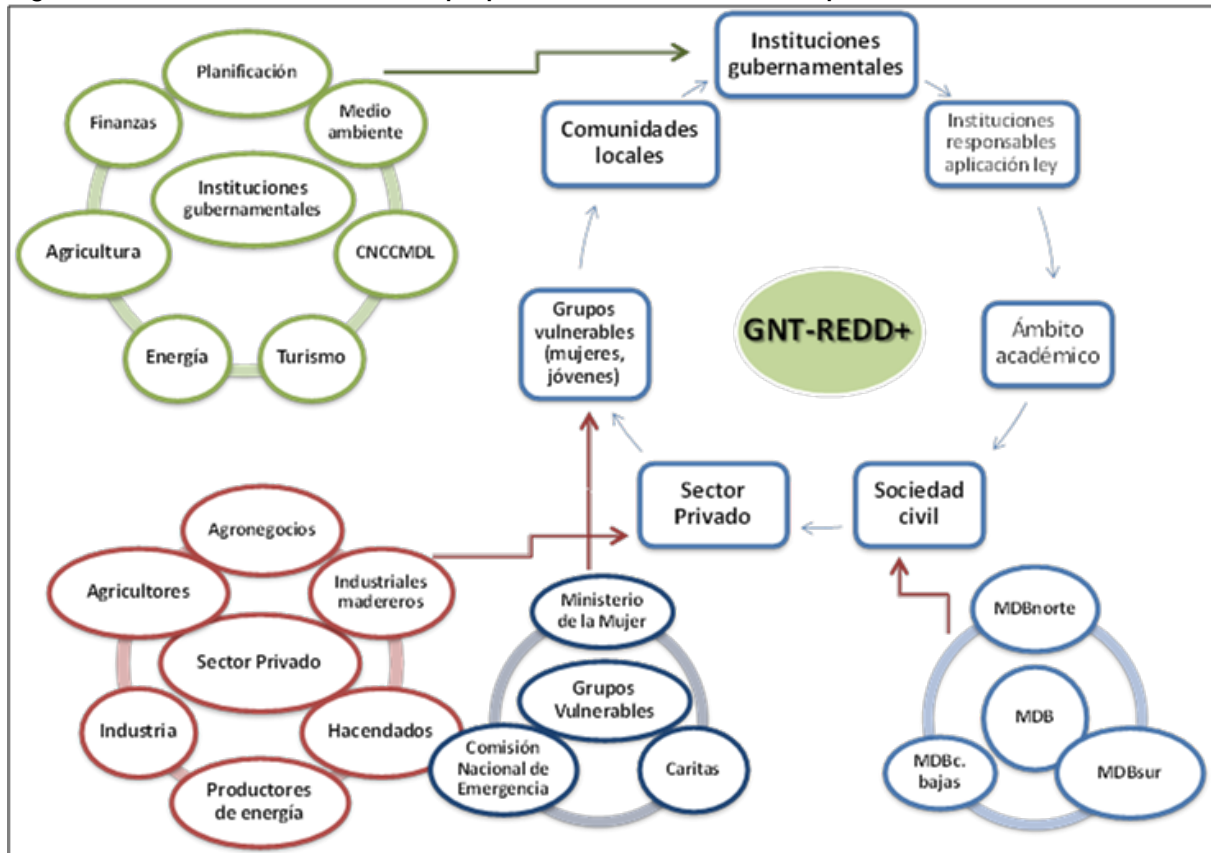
Planificación

Finanzas

Medio ambiente

Instituciones gubernamentales

Agricultura

CNCCMDL

Energía

Turismo

Instituciones gubernamentales

Comunidades locales

Instituciones responsables aplicación ley

Grupos vulnerables (mujeres, jóvenes)

GNT-REDD+

Ámbito académico

Sector Privado

Sociedad civil

Agronegocios

Agricultores

Industriales madereros

Sector Privado

Industria

Hacendados

Productores de energía

Ministerio de la Mujer

Grupos Vulnerables

Comisión Nacional de Emergencia

Caritas

MDBnorte

MDB

MDBc. bajas

MDBsur